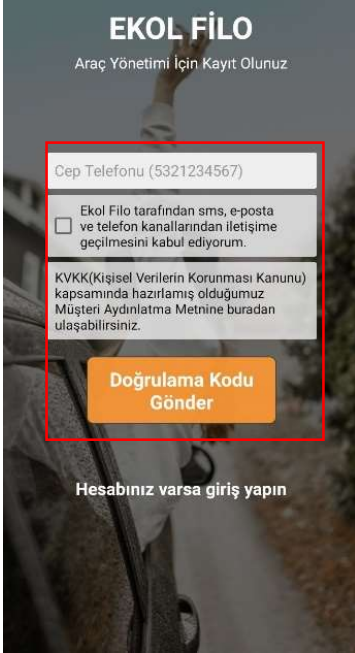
EKOL FİLO

Araç Yönetimi İçin Kayıt Olunuz

Cep Telefonu (5321234567)

Ekol Filo tarafından sms, e-posta ve telefon kanallarından iletişime geçilmesini kabul ediyorum.

KVKK(Kişisel Verilerin Korunması Kanunu) kapsamında hazırlamış olduğumuz Müşteri Aydınlatma Metnine buradan ulaşabilirsiniz.

Doğrulama Kodu Gönder

Hesabınız varsa giriş yapın